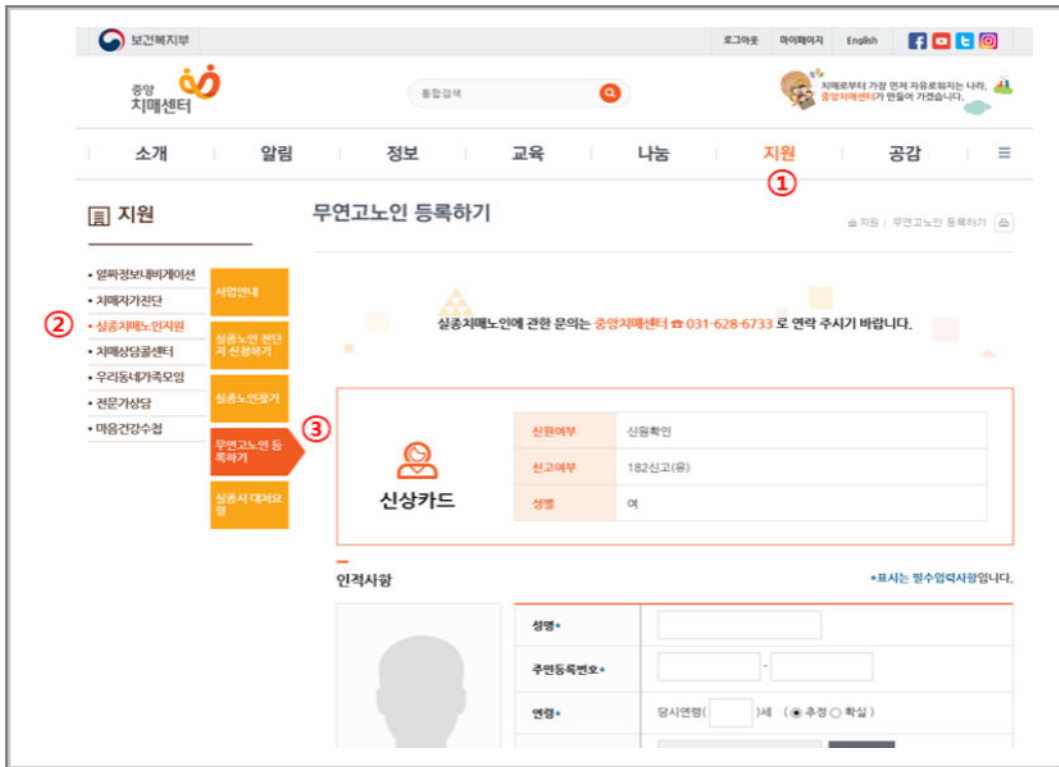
보건복지부

로그아웃 마이페이지 English

중앙 치매센터

통합검색

치매로부터 가장 먼저 자유로워지는 나라, 중앙치매센터가 만들어 가겠습니다.

소개 | 알림 | 정보 | 교육 | 나눔 | 지원 | 공감

①

지원

무연고노인 등록하기

지원 | 무연고노인 등록하기

• 알짜정보내비게이션
• 치매자가진단
② • 실종치매노인지원
• 치매상담콜센터
• 우리동네가족모임
• 전문가상담
• 마음건강수첩

사업안내

실종노인 전단지 신청하기

실종노인찾기

무연고노인 등록하기

실종시 대처요령

실종치매노인에 관한 문의는 중앙치매센터 ☎ 031-628-6733 로 연락 주시기 바랍니다.

③

신상카드

| 신원여부 | 신원확인 |
|---|---|
| 신고여부 | 182신고(유) |
| 성별 | 여 |

인적사항

•표시는 필수입력사항입니다.

| 성명• | |
|---|---|
| 주민등록번호• | - |
| 연령• | 당시연령( )세 (◉ 추정 ○ 확실) |